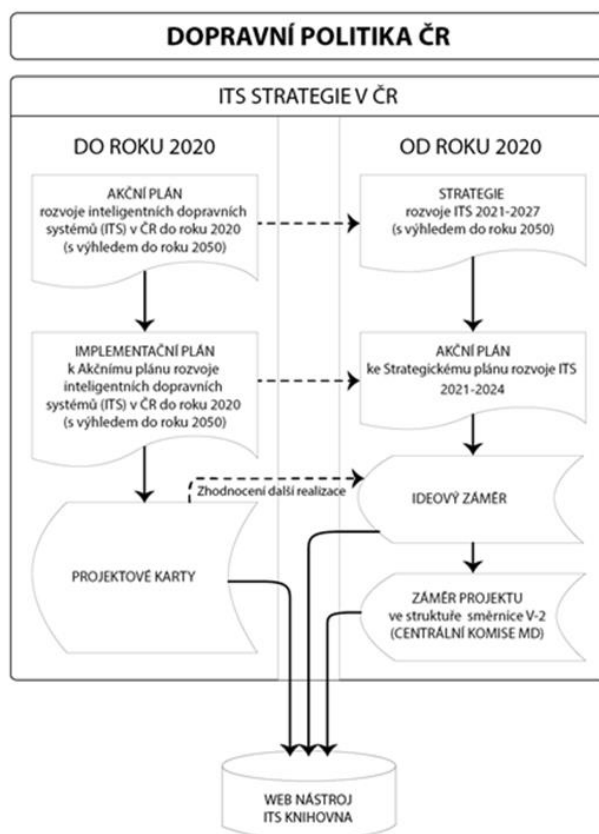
DOPRAVNÍ POLITIKA ČR

ITS STRATEGIE V ČR

DO ROKU 2020

OD ROKU 2020

AKČNÍ PLÁN rozvoje inteligentních dopravních systémů (ITS) v ČR do roku 2020 (s výhledem do roku 2050)

STRATEGIE rozvoje ITS 2021-2027 (s výhledem do roku 2050)

IMPLEMENTAČNÍ PLÁN k Akčnímu plánu rozvoje inteligentních dopravních systémů (ITS) v ČR do roku 2020 (s výhledem do roku 2050)

AKČNÍ PLÁN ke Strategickému plánu rozvoje ITS 2021-2024

Zhodnocení další realizace

IDEOVÝ ZÁMĚR

PROJEKTOVÉ KARTY

ZÁMĚR PROJEKTU ve struktuře směrnice V-2 (CENTRÁLNÍ KOMISE MD)

WEB NÁSTROJ ITS KNIHOVNA